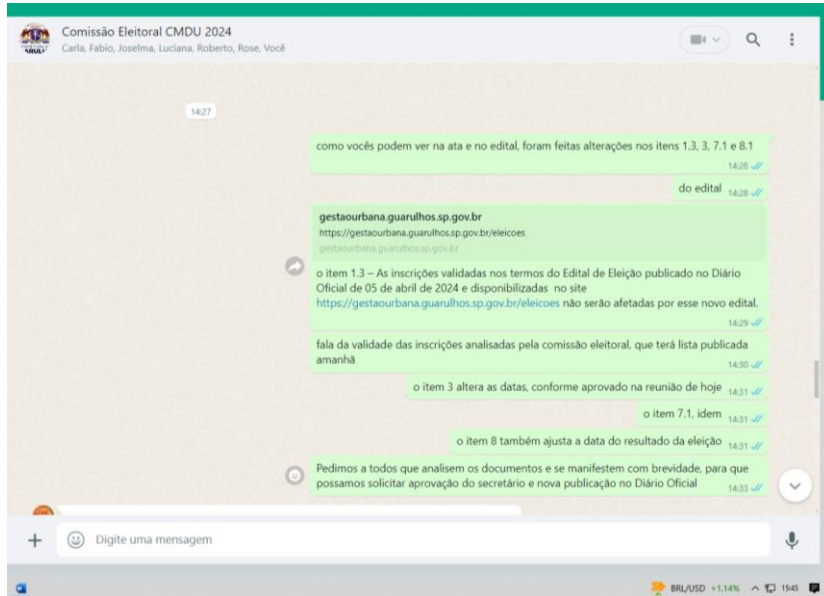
Comissão Eleitoral CMDU 2024
Carla, Fabio, Joselma, Luciana, Roberto, Rose, Você

14:27

como vocês podem ver na ata e no edital, foram feitas alterações nos itens 1.3, 3, 7.1 e 8.1
14:28

do edital 14:28

gestaourbana.guarulhos.sp.gov.br
https://gestaourbana.guarulhos.sp.gov.br/eleicoes
gestaourbana.guarulhos.sp.gov.br

o item 1.3 – As inscrições validadas nos termos do Edital de Eleição publicado no Diário Oficial de 05 de abril de 2024 e disponibilizadas no site https://gestaourbana.guarulhos.sp.gov.br/eleicoes não serão afetadas por esse novo edital.
14:29

fala da validade das inscrições analisadas pela comissão eleitoral, que terá lista publicada amanhã
14:30

o item 3 altera as datas, conforme aprovado na reunião de hoje 14:31

o item 7.1, idem 14:31

o item 8 também ajusta a data do resultado da eleição 14:31

Pedimos a todos que analisem os documentos e se manifestem com brevidade, para que possamos solicitar aprovação do secretário e nova publicação no Diário Oficial
14:33

Digite uma mensagem

BRL/USD +1,14% 15:45